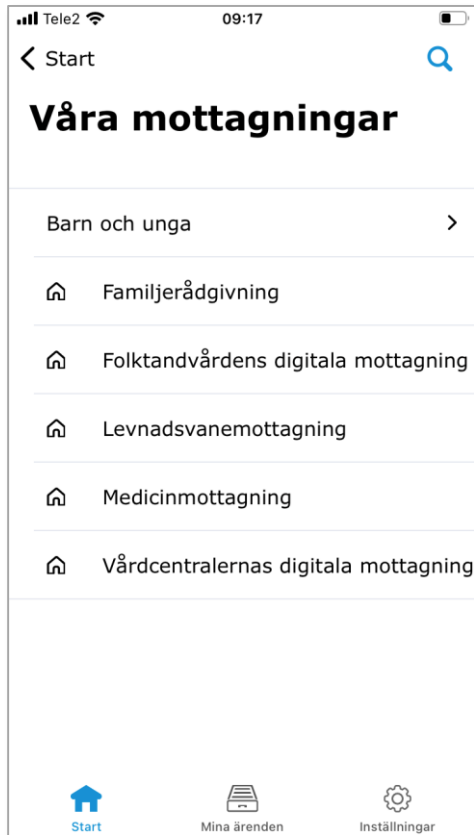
Tele2 09:17

Start

Våra mottagningar

Barn och unga

Familjerådgivning

Folktandvårdens digitala mottagning

Levnadsvanemottagning

Medicinmottagning

Vårdcentralernas digitala mottagning

Start Mina ärenden Inställningar